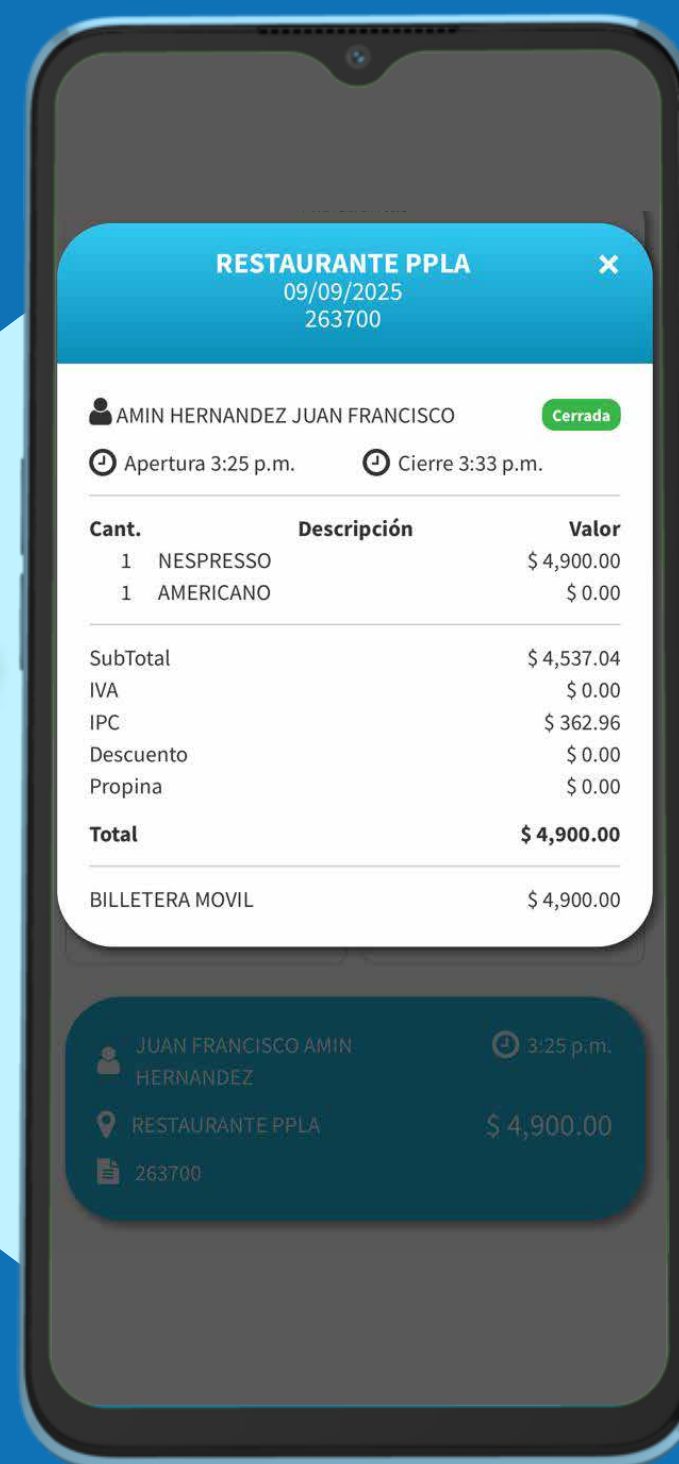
RESTAURANTE PPLA
09/09/2025
263700

×

AMIN HERNANDEZ JUAN FRANCISCO

Cerrada

Apertura 3:25 p.m.

Cierre 3:33 p.m.

| Cant. | Descripción | Valor |
|---|---|---|
| 1 | NESPRESSO | $ 4,900.00 |
| 1 | AMERICANO | $ 0.00 |

| | |
|---|---|
| SubTotal | $ 4,537.04 |
| IVA | $ 0.00 |
| IPC | $ 362.96 |
| Descuento | $ 0.00 |
| Propina | $ 0.00 |
| **Total** | **$ 4,900.00** |

BILLETERA MOVIL $ 4,900.00

JUAN FRANCISCO AMIN HERNANDEZ

3:25 p.m.

RESTAURANTE PPLA

$ 4,900.00

263700